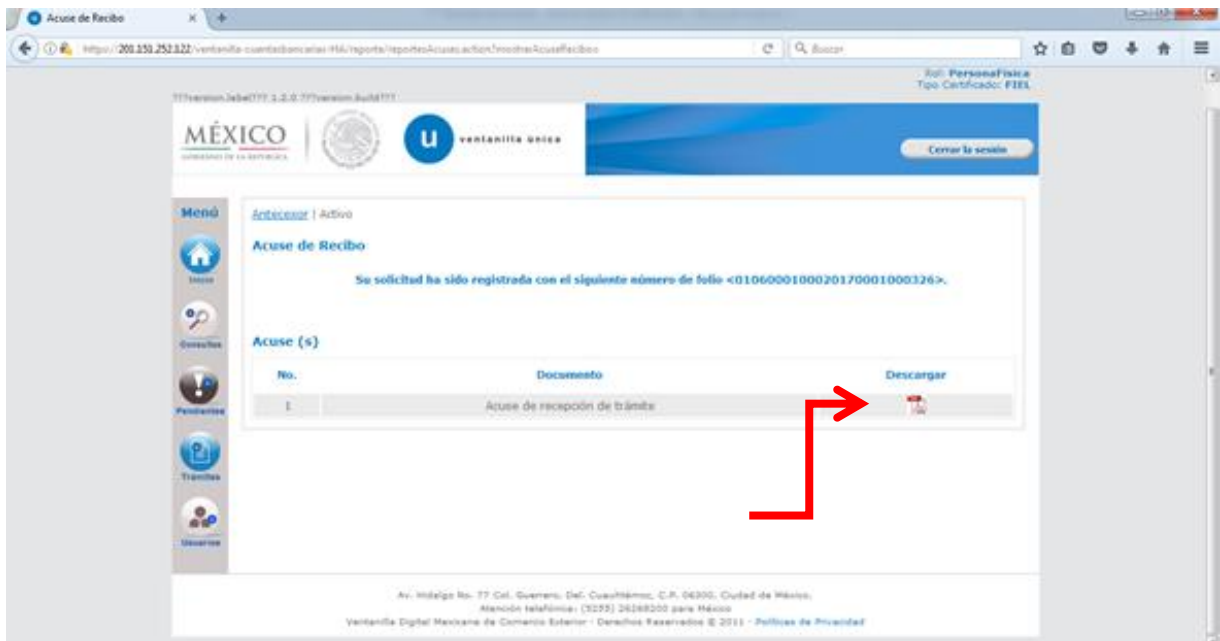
Acuse de Recibo

https://200.153.252.122/ventanilla-cuentasbancarias-MA/reporte/reportesAcuses.action?mostrarAcuseRecibos

Buscar

Rol: PersonaFisica
Tipo Certificado: FIEL

???version.label??? 1.2.0 ???version.build???

MÉXICO
GOBIERNO DE LA REPÚBLICA

u ventanilla única

Cerrar la sesión

Menú

Inicio

Consultas

Pendientes

Trámites

Usuarios

Antecesor | Activo

Acuse de Recibo

Su solicitud ha sido registrada con el siguiente número de folio <0106000100020170001000326>.

Acuse (s)

| No. | Documento | Descargar |
|---|---|---|
| 1 | Acuse de recepción de trámite | |

Av. Hidalgo No. 77 Col. Guerrero, Del. Cuauhtémoc, C.P. 06300, Ciudad de México.
Atención telefónica: (5255) 26268200 para México
Ventanilla Digital Mexicana de Comercio Exterior - Derechos Reservados © 2011 - Políticas de Privacidad